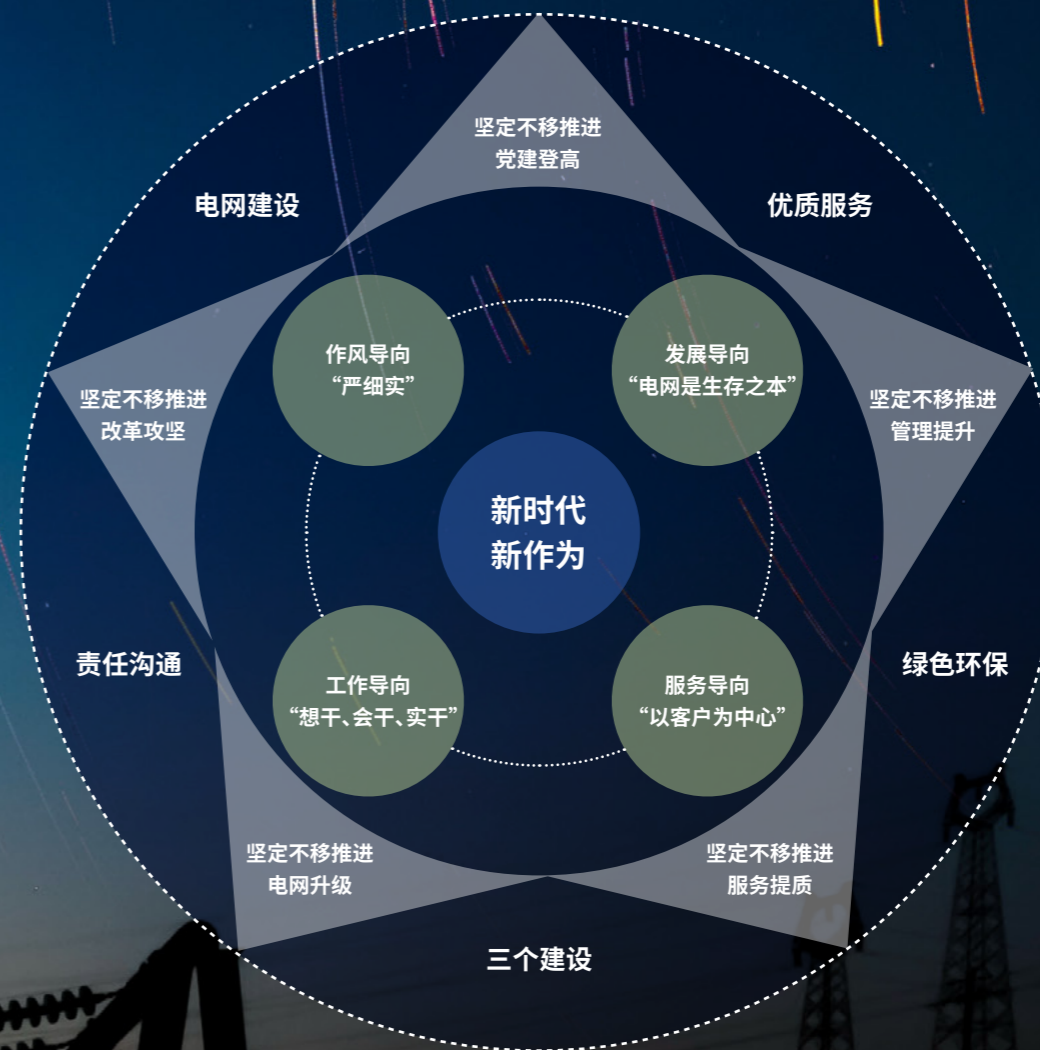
坚定不移推进
党建登高

电网建设

优质服务

作风导向
“严细实”

发展导向
“电网是生存之本”

坚定不移推进
改革攻坚

坚定不移推进
管理提升

新时代
新作为

责任沟通

绿色环保

工作导向
“想干、会干、实干”

服务导向
“以客户为中心”

坚定不移推进
电网升级

坚定不移推进
服务提质

三个建设